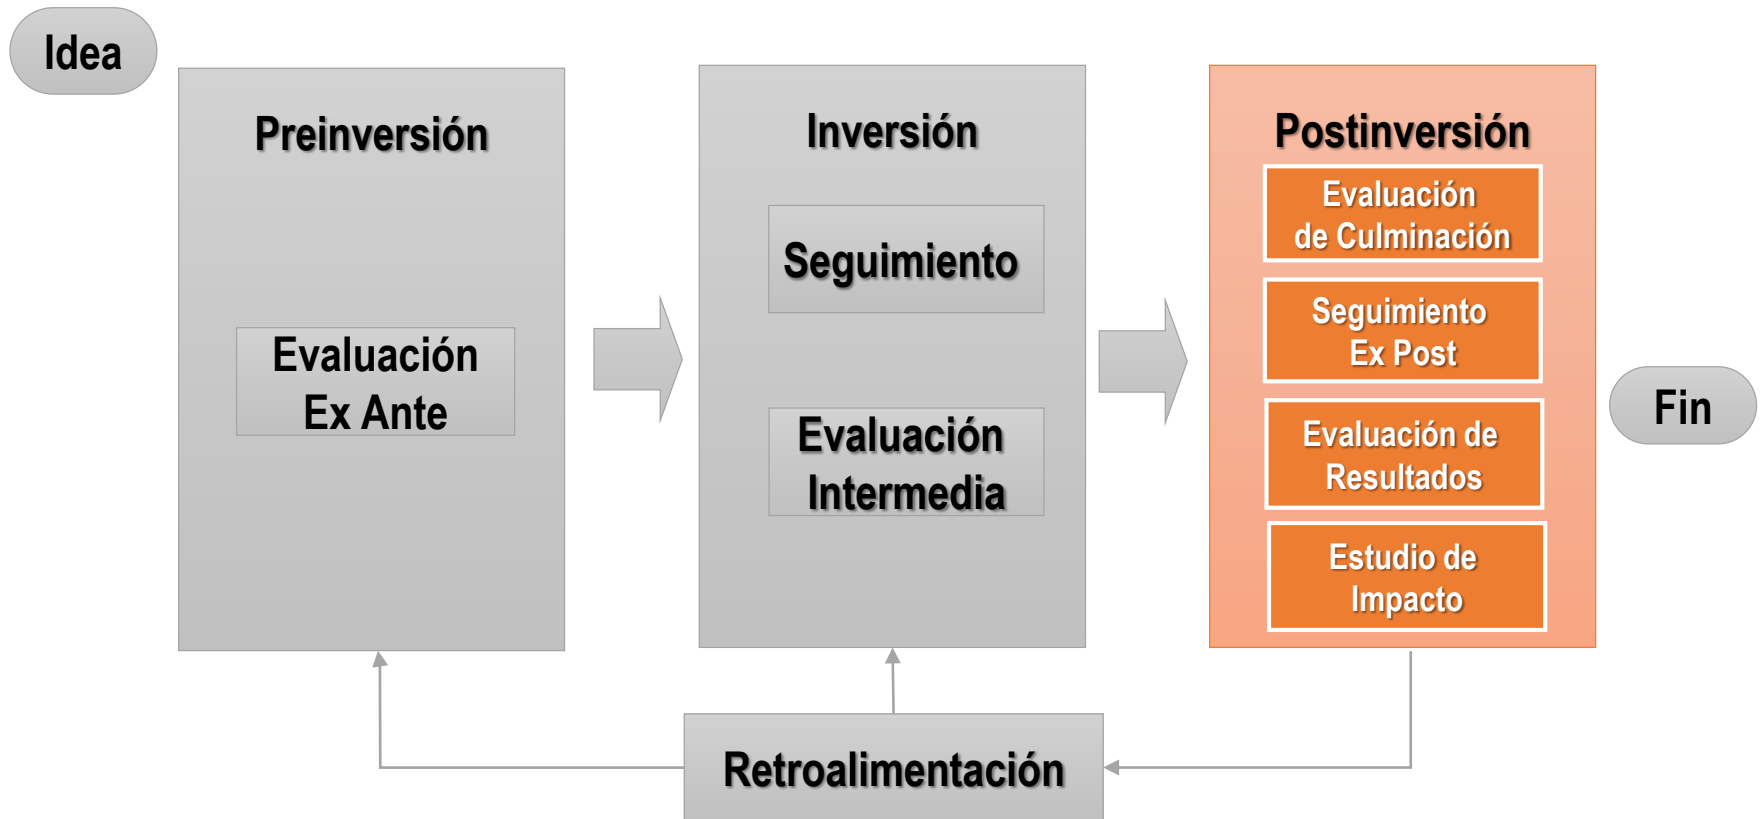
Idea

Preinversión

Evaluación Ex Ante

Inversión

Seguimiento

Evaluación Intermedia

Postinversión

Evaluación de Culminación

Seguimiento Ex Post

Evaluación de Resultados

Estudio de Impacto

Fin

Retroalimentación